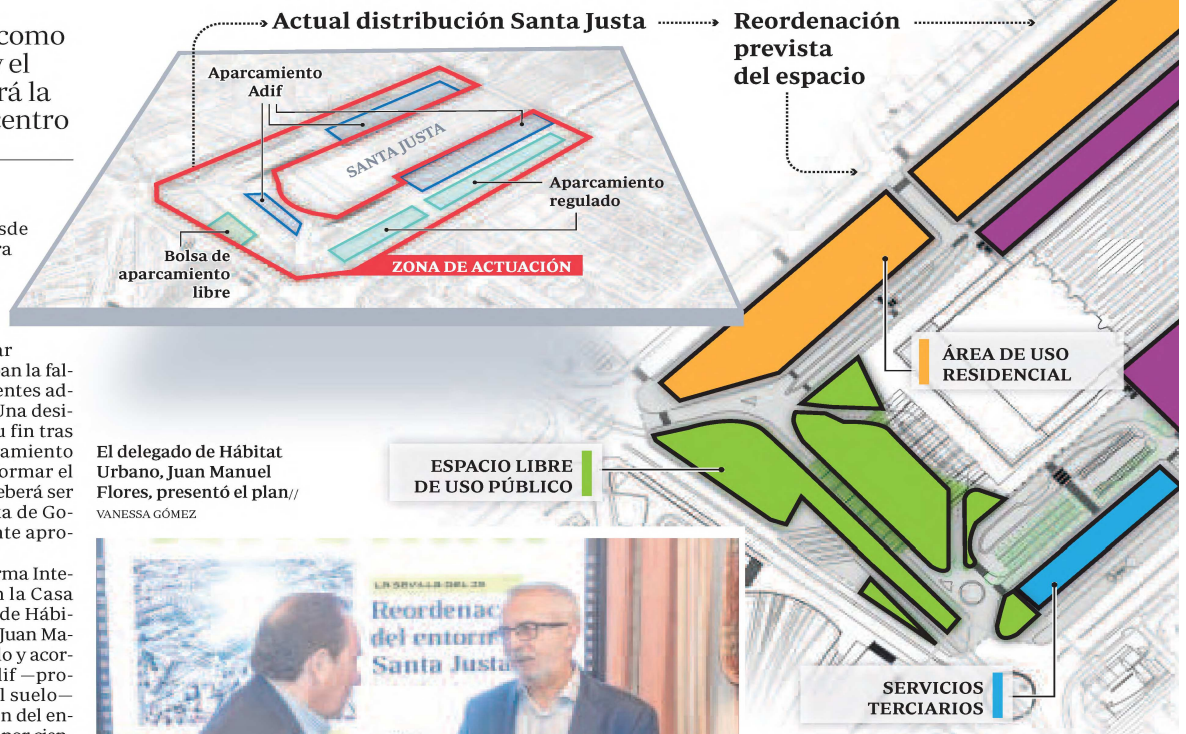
como
y el
rá la
entro

s de
ra

ar
an la fal
entes ad
Una desi
u fin tras
amiento
ormar el
eberá ser
ta de Go
te apro

rma Inte
la Casa
de Hábi
Juan Ma
o y acor
dif —pro
l suelo—
n del en

Actual distribución Santa Justa

Aparcamiento Adif

SANTA JUSTA

Aparcamiento regulado

Bolsa de aparcamiento libre

ZONA DE ACTUACIÓN

Reordenación prevista del espacio

ÁREA DE USO RESIDENCIAL

ESPACIO LIBRE DE USO PÚBLICO

SERVICIOS TERCIARIOS

El delegado de Hábitat Urbano, Juan Manuel Flores, presentó el plan//
VANESSA GÓMEZ

LA SEVILLA DEL 29
Reordenac
del entorn
Santa Justa